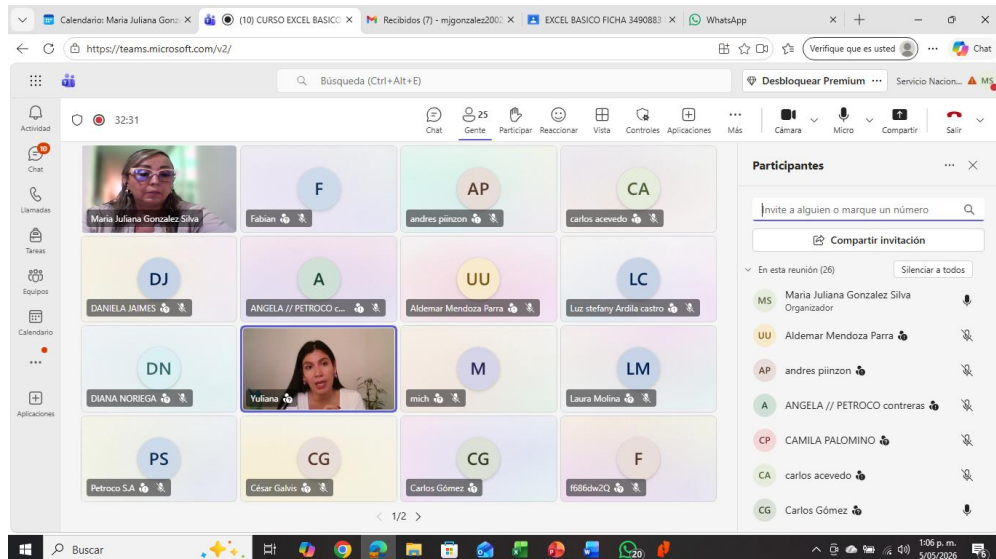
Calendario: Maria Juliana Gonz ×
(10) CURSO EXCEL BASICO ×
Recibidos (7) - mjgonzalez2002 ×
EXCEL BASICO FICHA 3490883 ×
WhatsApp

https://teams.microsoft.com/v2/
Verifique que es usted
Chat

Búsqueda (Ctrl+Alt+E)
Desbloquear Premium ···
Servicio Nacion...
MS

Actividad
Chat
Llamadas
Tareas
Equipos
Calendario
···
Aplicaciones

32:31

Chat
25 Gente
Participar
Reaccionar
Vista
Controles
Aplicaciones
Más
Cámara
Micro
Compartir
Salir

Maria Juliana Gonzalez Silva
F
Fabian
AP
andres piinzon
CA
carlos acevedo
DJ
DANIELA JAIMES
A
ANGELA // PETROCO c...
UU
Aldemar Mendoza Parra
LC
Luz stefany Ardila castro
DN
DIANA NORIEGA
Yuliana
M
mich
LM
Laura Molina
PS
Petroco S.A
CG
César Galvis
CG
Carlos Gómez
F
f686dw2Q

1/2

Participantes
Invite a alguien o marque un número
Compartir invitación
En esta reunión (26)
Silenciar a todos
MS Maria Juliana Gonzalez Silva
Organizador
UU Aldemar Mendoza Parra
AP andres piinzon
A ANGELA // PETROCO contreras
CP CAMILA PALOMINO
CA carlos acevedo
CG Carlos Gómez

Buscar
1:06 p. m.
5/05/2026